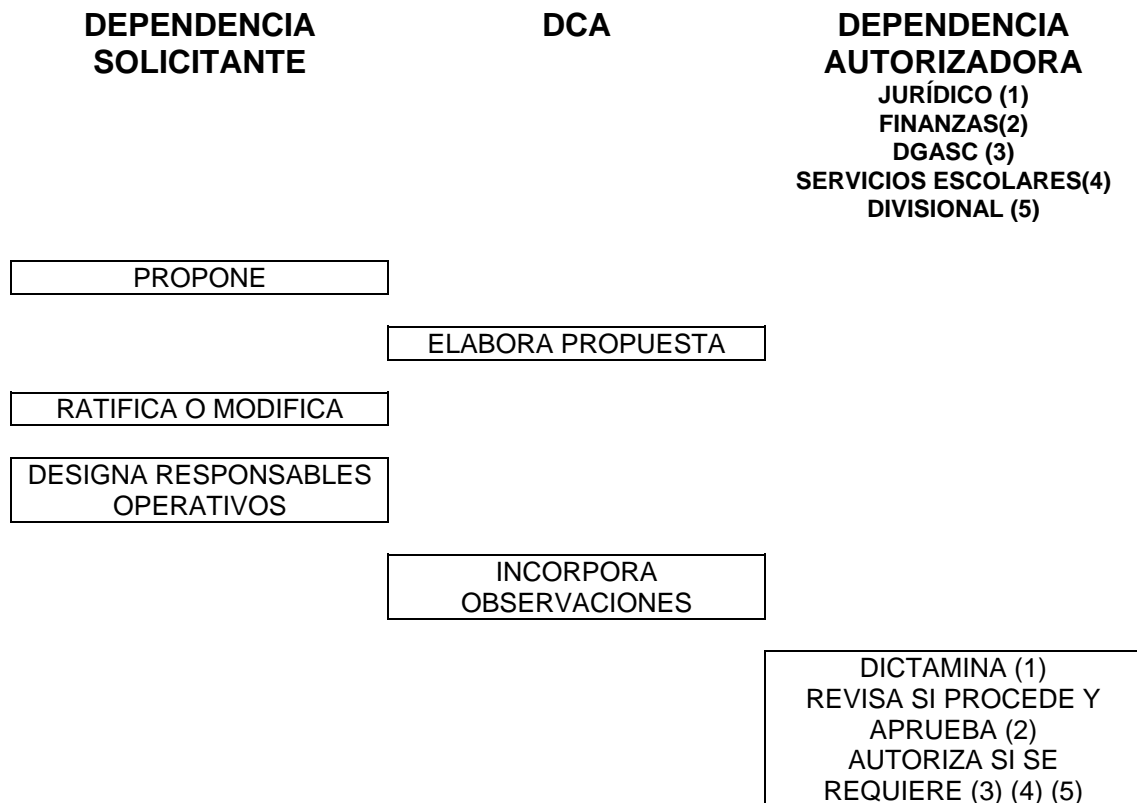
DEPENDENCIA SOLICITANTE

DCA

DEPENDENCIA AUTORIZADORA
JURÍDICO (1)
FINANZAS(2)
DGASC (3)
SERVICIOS ESCOLARES(4)
DIVISIONAL (5)

PROPONE

ELABORA PROPUESTA

RATIFICA O MODIFICA

DESIGNA RESPONSABLES OPERATIVOS

INCORPORA OBSERVACIONES

DICTAMINA (1)
REVISA SI PROCEDE Y APRUEBA (2)
AUTORIZA SI SE REQUIERE (3) (4) (5)